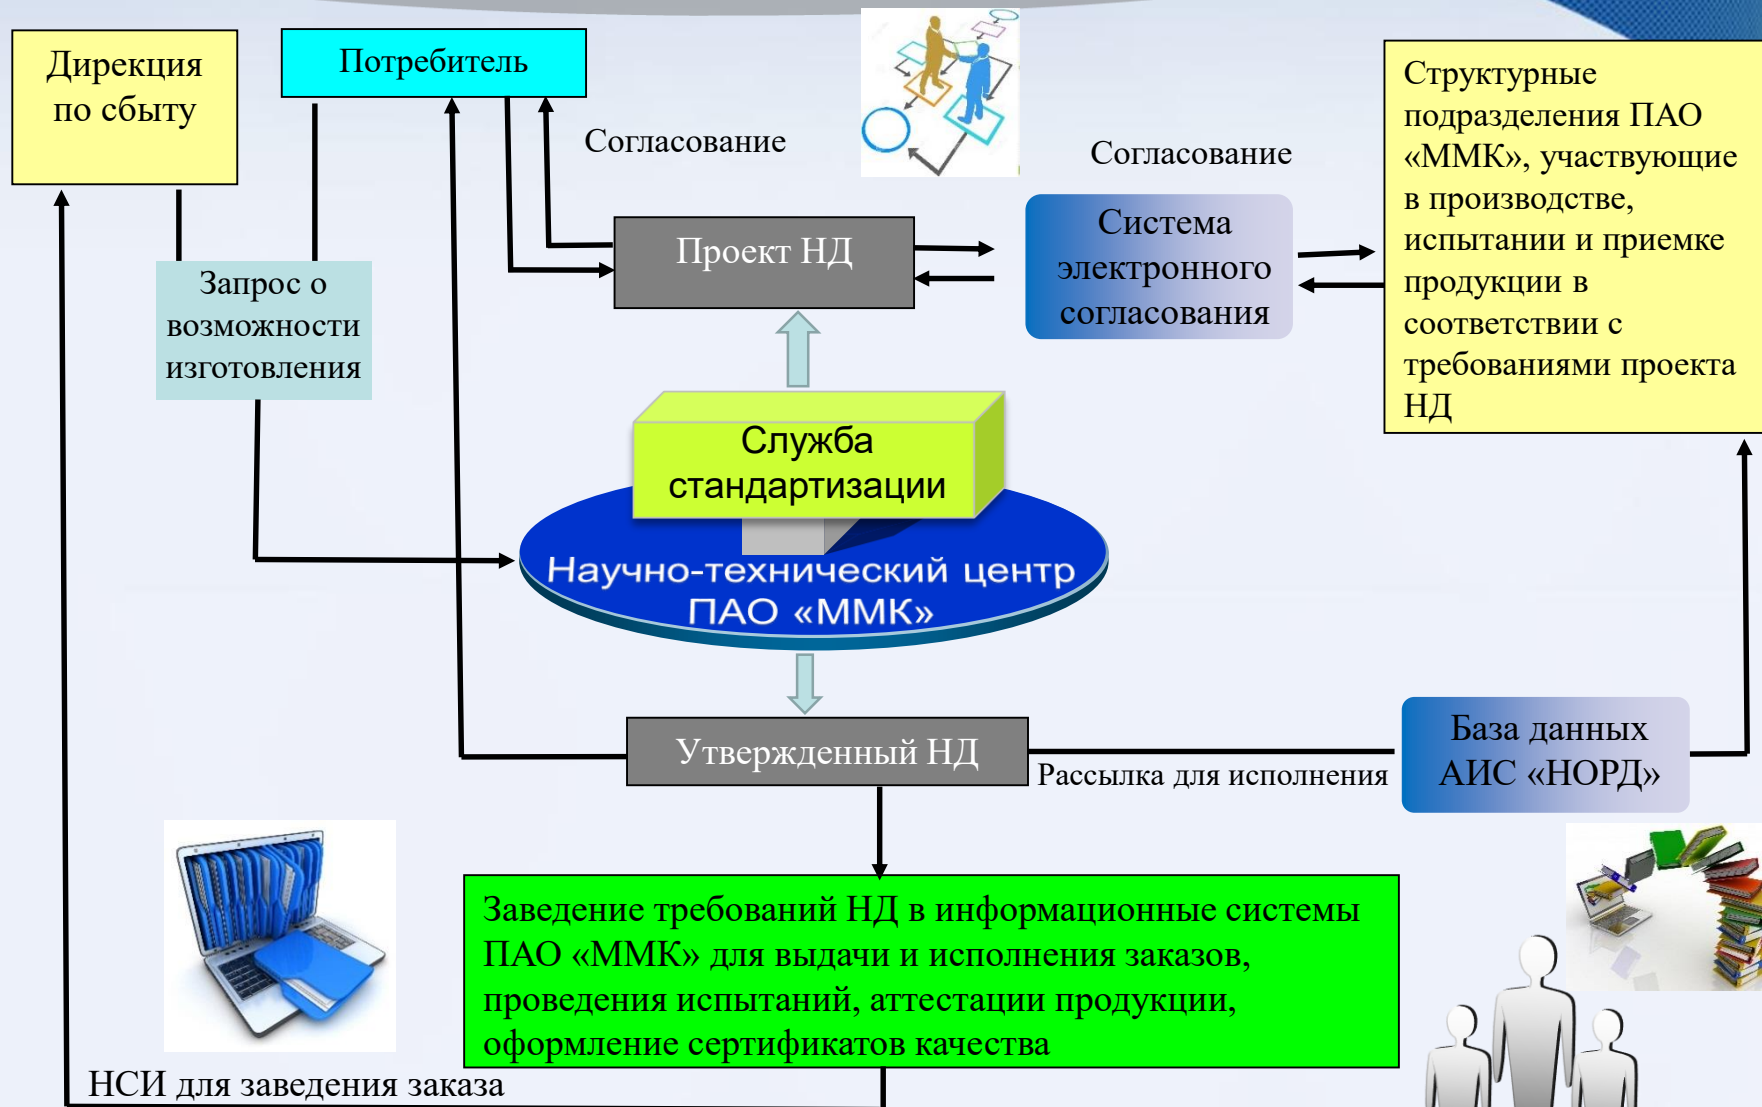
Дирекция по сбыту

Потребитель

Согласование

Согласование

Структурные подразделения ПАО «ММК», участвующие в производстве, испытании и приемке продукции в соответствии с требованиями проекта НД

Запрос о возможности изготовления

Проект НД

Система электронного согласования

Служба стандартизации

Научно-технический центр ПАО «ММК»

Утвержденный НД

Рассылка для исполнения

База данных АИС «НОРД»

Заведение требований НД в информационные системы ПАО «ММК» для выдачи и исполнения заказов, проведения испытаний, аттестации продукции, оформление сертификатов качества

НСИ для заведения заказа